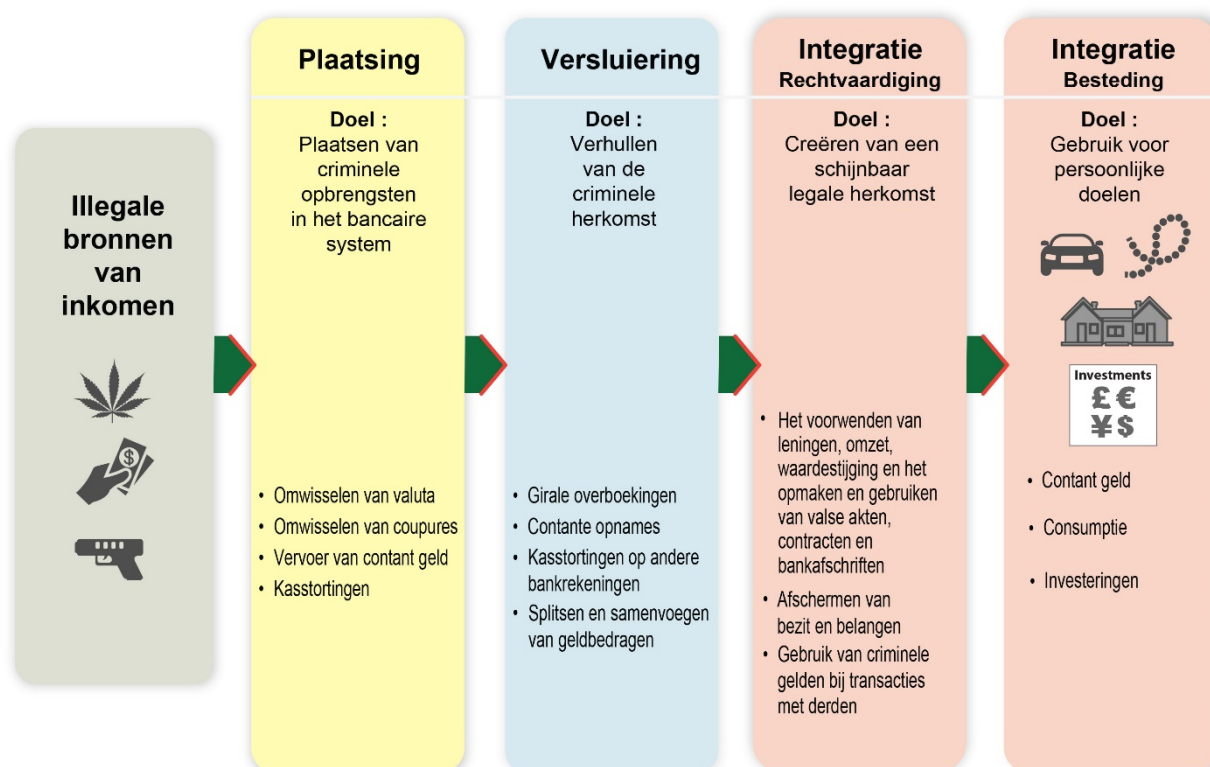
Illegale bronnen van inkomen

Plaatsing

Doel :
Plaatsen van criminele opbrengsten in het bancaire system

• Omwisselen van valuta
• Omwisselen van coupures
• Vervoer van contant geld
• Kasstortingen

Versluiering

Doel :
Verhullen van de criminele herkomst

• Girale overboekingen
• Contante opnames
• Kasstortingen op andere bankrekeningen
• Splitsen en samenvoegen van geldbedragen

Integratie
Rechtvaardiging

Doel :
Creëren van een schijnbaar legale herkomst

• Het voorwenden van leningen, omzet, waardestijging en het opmaken en gebruiken van valse akten, contracten en bankafschriften
• Afschermen van bezit en belangen
• Gebruik van criminele gelden bij transacties met derden

Integratie
Besteding

Doel :
Gebruik voor persoonlijke doelen

Investments
£ €
¥ $

• Contant geld
• Consumptie
• Investeringen